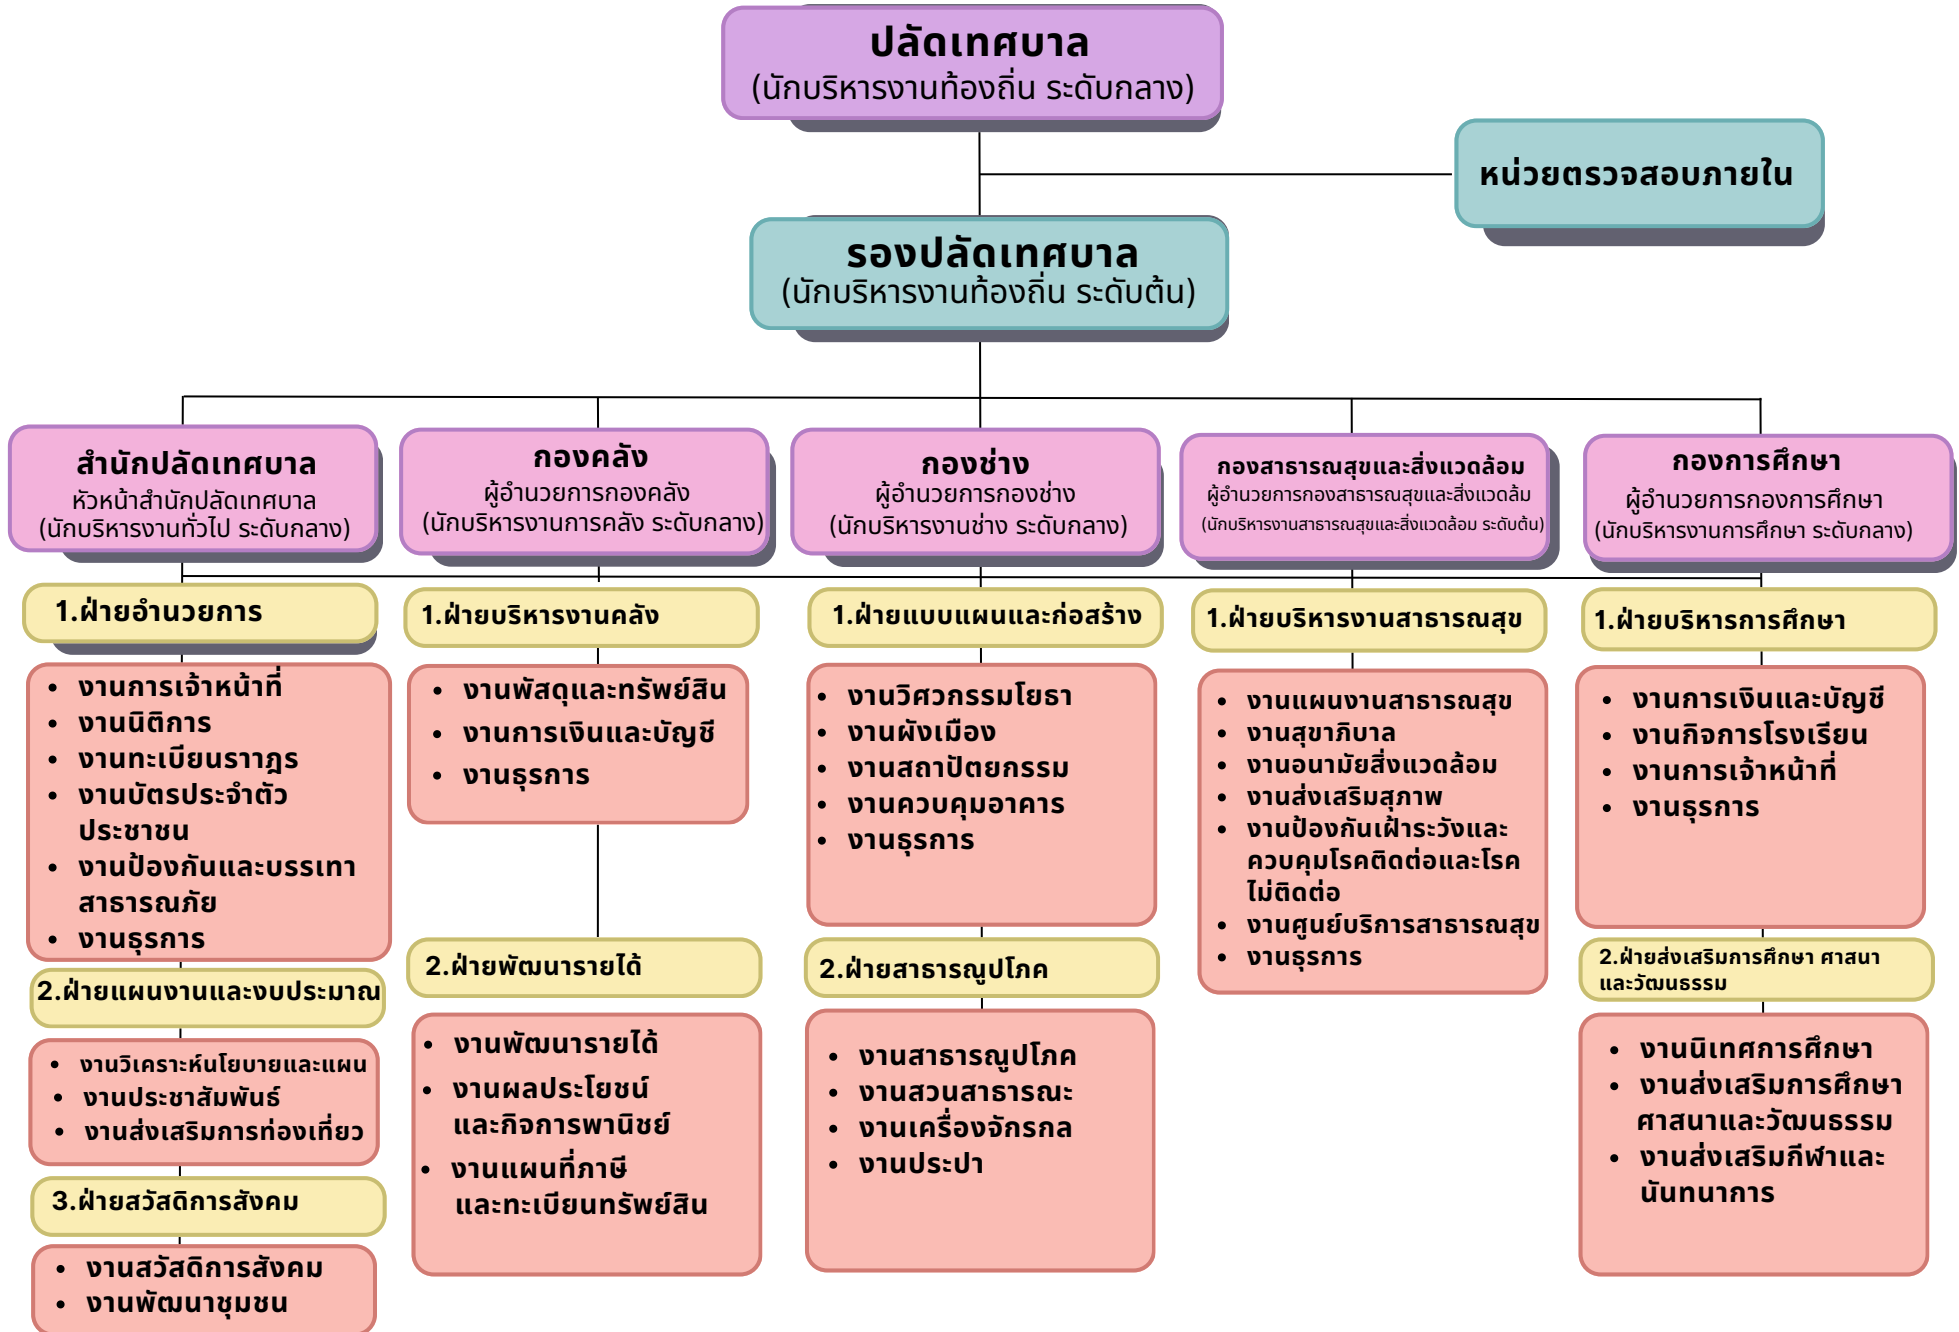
ปลัดเทศบาล
(นักบริหารงานท้องถิ่น ระดับกลาง)

หน่วยตรวจสอบภายใน

รองปลัดเทศบาล
(นักบริหารงานท้องถิ่น ระดับต้น)

สำนักปลัดเทศบาล
หัวหน้าสำนักปลัดเทศบาล
(นักบริหารงานทั่วไป ระดับกลาง)

1.ฝ่ายอำนวยการ

- งานการเจ้าหน้าที่
- งานนิติการ
- งานทะเบียนราษฎร
- งานบัตรประจำตัวประชาชน
- งานป้องกันและบรรเทาสาธารณภัย
- งานธุรการ

2.ฝ่ายแผนงานและงบประมาณ

- งานวิเคราะห์นโยบายและแผน
- งานประชาสัมพันธ์
- งานส่งเสริมการท่องเที่ยว

3.ฝ่ายสวัสดิการสังคม

- งานสวัสดิการสังคม
- งานพัฒนาชุมชน

กองคลัง
ผู้อำนวยการกองคลัง
(นักบริหารงานการคลัง ระดับกลาง)

1.ฝ่ายบริหารงานคลัง

- งานพัสดุและทรัพย์สิน
- งานการเงินและบัญชี
- งานธุรการ

2.ฝ่ายพัฒนารายได้

- งานพัฒนารายได้
- งานผลประโยชน์และกิจการพานิชย์
- งานแผนที่ภาษีและทะเบียนทรัพย์สิน

กองช่าง
ผู้อำนวยการกองช่าง
(นักบริหารงานช่าง ระดับกลาง)

1.ฝ่ายแบบแผนและก่อสร้าง

- งานวิศวกรรมโยธา
- งานผังเมือง
- งานสถาปัตยกรรม
- งานควบคุมอาคาร
- งานธุรการ

2.ฝ่ายสาธารณูปโภค

- งานสาธารณูปโภค
- งานสวนสาธารณะ
- งานเครื่องจักรกล
- งานประปา

กองสาธารณสุขและสิ่งแวดล้อม
ผู้อำนวยการกองสาธารณสุขและสิ่งแวดล้ม
(นักบริหารงานสาธารณสุขและสิ่งแวดล้อม ระดับต้น)

1.ฝ่ายบริหารงานสาธารณสุข

- งานแผนงานสาธารณสุข
- งานสุขาภิบาล
- งานอนามัยสิ่งแวดล้อม
- งานส่งเสริมสุภาพ
- งานป้องกันเฝ้าระวังและควบคุมโรคติดต่อและโรคไม่ติดต่อ
- งานศูนย์บริการสาธารณสุข
- งานธุรการ

กองการศึกษา
ผู้อำนวยการกองการศึกษา
(นักบริหารงานการศึกษา ระดับกลาง)

1.ฝ่ายบริหารการศึกษา

- งานการเงินและบัญชี
- งานกิจการโรงเรียน
- งานการเจ้าหน้าที่
- งานธุรการ

2.ฝ่ายส่งเสริมการศึกษา ศาสนาและวัฒนธรรม

- งานนิเทศการศึกษา
- งานส่งเสริมการศึกษาศาสนาและวัฒนธรรม
- งานส่งเสริมกีฬาและนันทนาการ